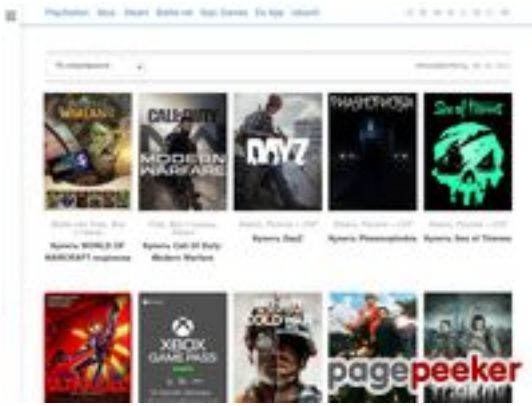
PlayStation Xbox Steam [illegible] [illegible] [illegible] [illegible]

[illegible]

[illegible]

CALL OF DUTY MODERN WARFARE

DAYZ

PHASMOPHOBIA

Sea of Thieves

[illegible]

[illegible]

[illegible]

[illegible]

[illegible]

Купить WORLD OF WARCRAFT подписка

Купить Call Of Duty: Modern Warfare

Купить DayZ

Купить Phasmophobia

Купить Sea of Thieves

XBOX GAME PASS

COLD WAR

pagepeeker